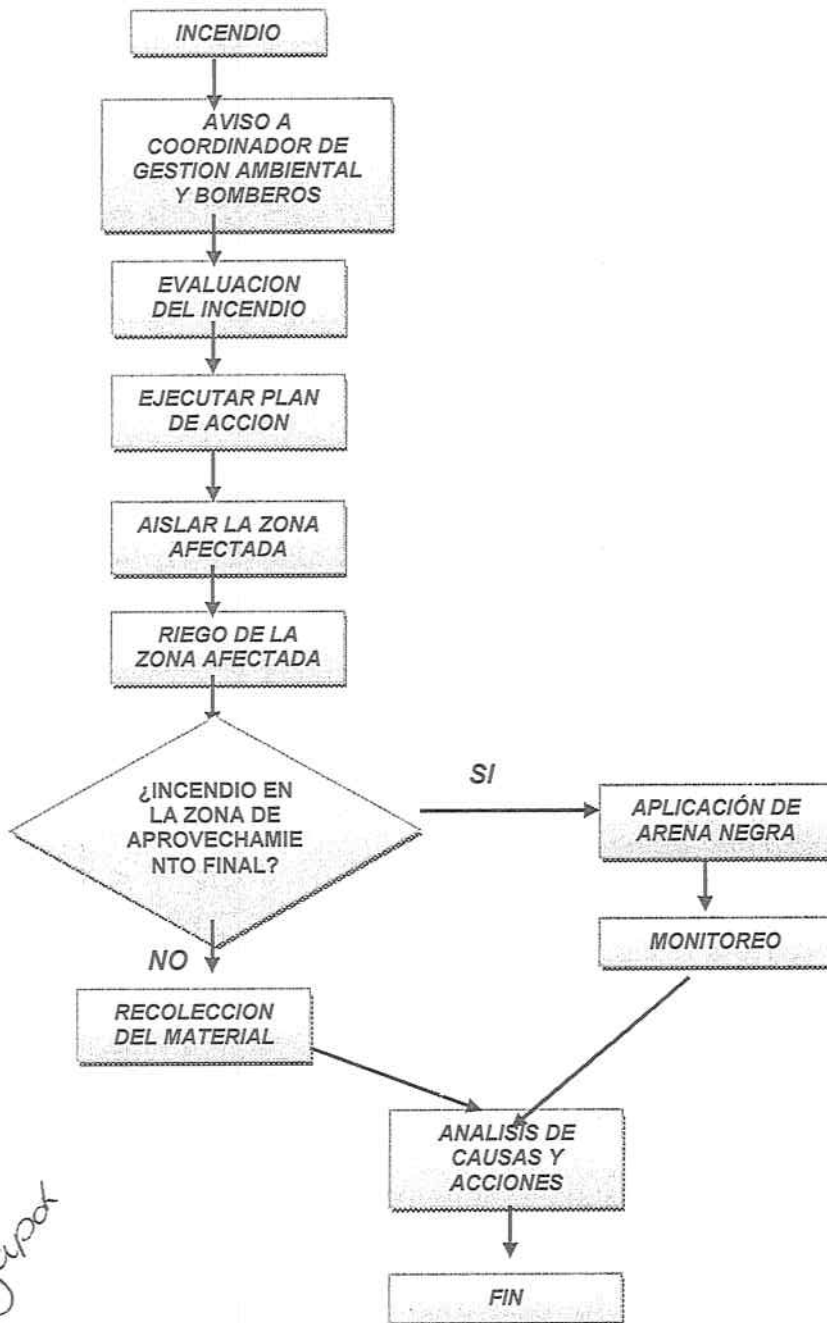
INCENDIO

AVISO A COORDINADOR DE GESTION AMBIENTAL Y BOMBEROS

EVALUACION DEL INCENDIO

EJECUTAR PLAN DE ACCION

AISLAR LA ZONA AFECTADA

RIEGO DE LA ZONA AFECTADA

¿INCENDIO EN LA ZONA DE APROVECHAMIE NTO FINAL?

SI

APLICACIÓN DE ARENA NEGRA

MONITOREO

NO

RECOLECCION DEL MATERIAL

ANALISIS DE CAUSAS Y ACCIONES

FIN

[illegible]